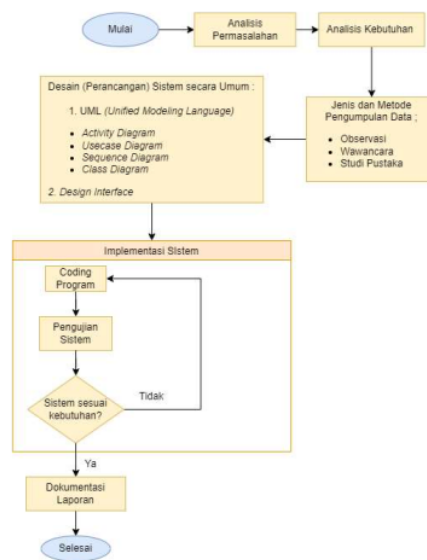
Mulai

Analisis Permasalahan

Analisis Kebutuhan

Jenis dan Metode Pengumpulan Data ;

- Observasi
- Wawancara
- Studi Pustaka

Desain (Perancangan) Sistem secara Umum :

1. UML (Unified Modeling Language)

- Activity Diagram
- Usecase Diagram
- Sequence Diagram
- Class Diagram

2. Design Interface

Implementasi Sistem

Coding Program

Pengujian Sistem

Sistem sesuai kebutuhan?

Tidak

Ya

Dokumentasi Laporan

Selesai